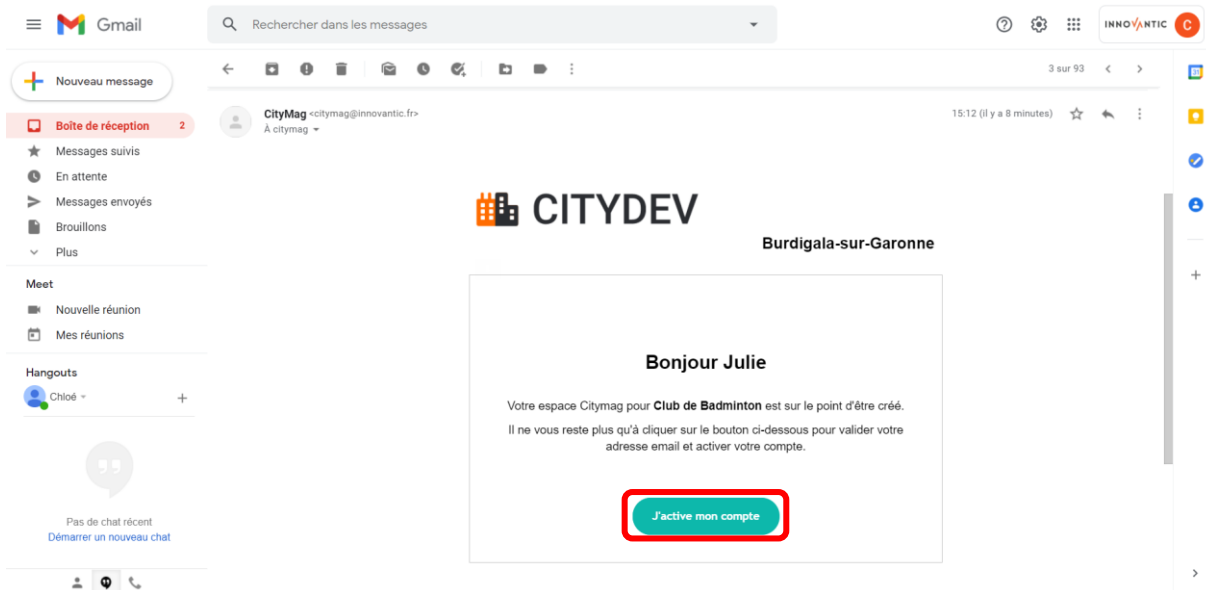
Gmail

Rechercher dans les messages

INNOVANTIC C

Nouveau message

Boîte de réception 2
Messages suivis
En attente
Messages envoyés
Brouillons
Plus

Meet
Nouvelle réunion
Mes réunions

Hangouts
Chloé

Pas de chat récent
Démarrer un nouveau chat

3 sur 93

CityMag <citymag@innovantic.fr>
À citymag

15:12 (il y a 8 minutes)

CITYDEV

Burdigala-sur-Garonne

Bonjour Julie

Votre espace Citymag pour **Club de Badminton** est sur le point d'être créé.

Il ne vous reste plus qu'à cliquer sur le bouton ci-dessous pour valider votre adresse email et activer votre compte.

J'active mon compte